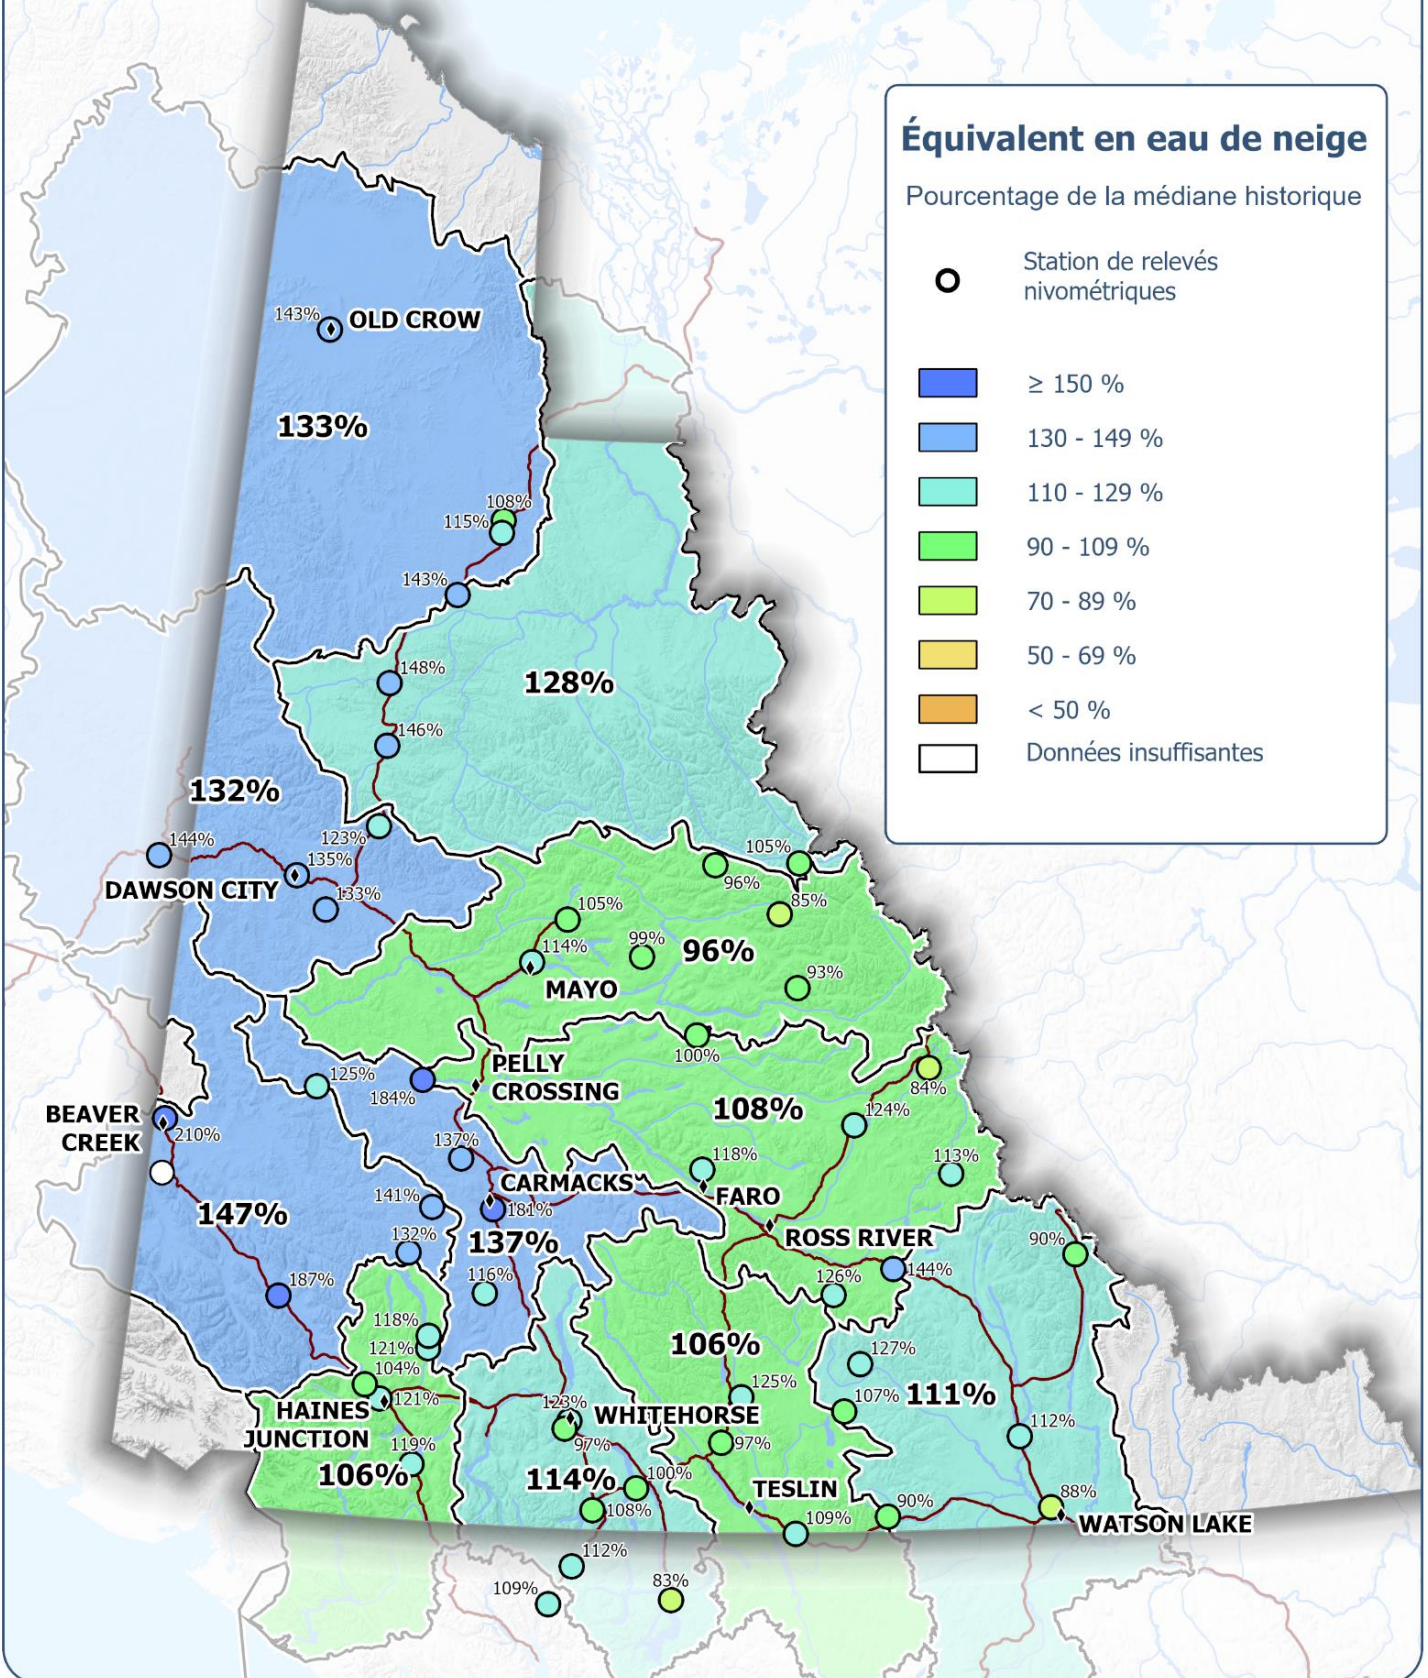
Équivalent en eau de neige
Pourcentage de la médiane historique
Station de relevés nivométriques
≥ 150 %
130 - 149 %
110 - 129 %
90 - 109 %
70 - 89 %
50 - 69 %
< 50 %
Données insuffisantes

143% OLD CROW
133%
108%
115%
143%
148%
128%
146%
132%
144%
123%
135%
DAWSON CITY
133%
105%
96%
85%
105%
114%
99%
96%
MAYO
93%
100%
PELLY CROSSING
125%
184%
84%
108%
124%
BEAVER CREEK
210%
137%
118%
113%
CARMACKS
FARO
141%
181%
147%
137%
ROSS RIVER
132%
90%
187%
116%
126%
144%
118%
121%
104%
106%
127%
125%
HAINES JUNCTION
121%
123%
WHITEHORSE
107%
111%
119%
97%
97%
112%
106%
114%
100%
TESLIN
88%
108%
90%
109%
WATSON LAKE
112%
109%
83%